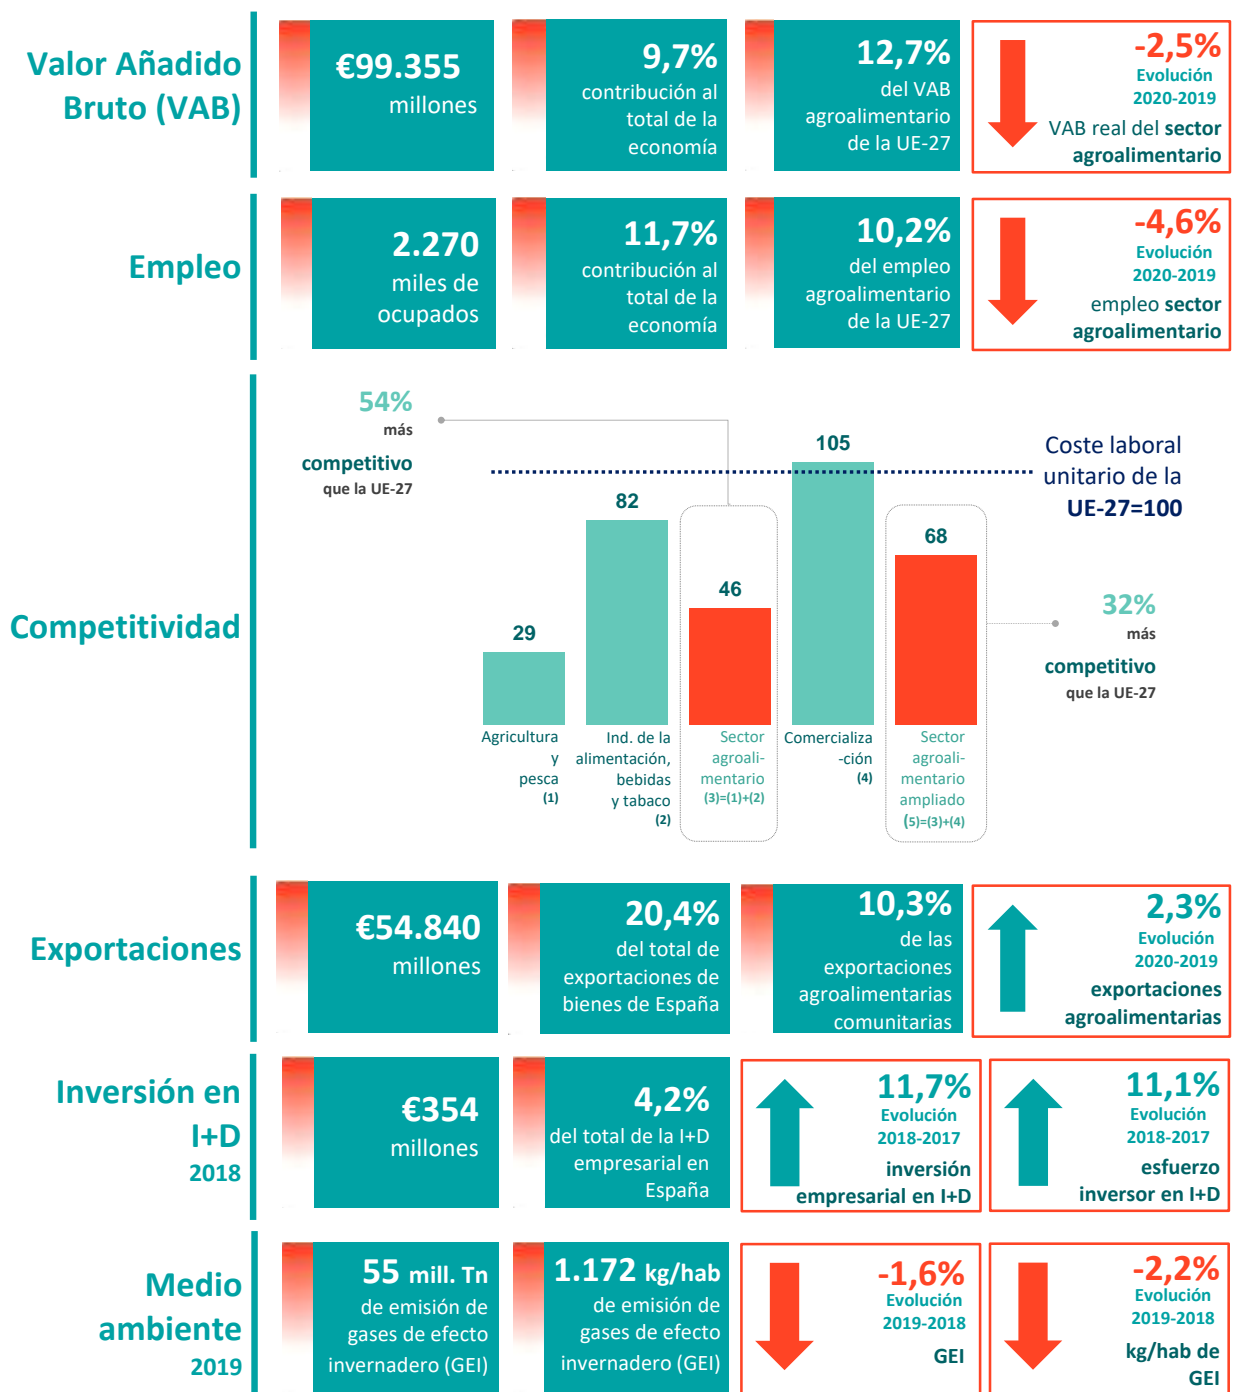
Valor Añadido Bruto (VAB)

€99.355 millones

9,7% contribución al total de la economía

12,7% del VAB agroalimentario de la UE-27

-2,5% Evolución 2020-2019 VAB real del sector agroalimentario

Empleo

2.270 miles de ocupados

11,7% contribución al total de la economía

10,2% del empleo agroalimentario de la UE-27

-4,6% Evolución 2020-2019 empleo sector agroalimentario

Competitividad

54% más competitivo que la UE-27

Coste laboral unitario de la UE-27=100

32% más competitivo que la UE-27

| 29 | 82 | 46 | 105 | 68 |
|---|---|---|---|---|
| Agricultura y pesca (1) | Ind. de la alimentación, bebidas y tabaco (2) | Sector agroalimentario (3)=(1)+(2) | Comercialización (4) | Sector agroalimentario ampliado (5)=(3)+(4) |

Exportaciones

€54.840 millones

20,4% del total de exportaciones de bienes de España

10,3% de las exportaciones agroalimentarias comunitarias

2,3% Evolución 2020-2019 exportaciones agroalimentarias

Inversión en I+D 2018

€354 millones

4,2% del total de la I+D empresarial en España

11,7% Evolución 2018-2017 inversión empresarial en I+D

11,1% Evolución 2018-2017 esfuerzo inversor en I+D

Medio ambiente 2019

55 mill. Tn de emisión de gases de efecto invernadero (GEI)

1.172 kg/hab de emisión de gases de efecto invernadero (GEI)

-1,6% Evolución 2019-2018 GEI

-2,2% Evolución 2019-2018 kg/hab de GEI